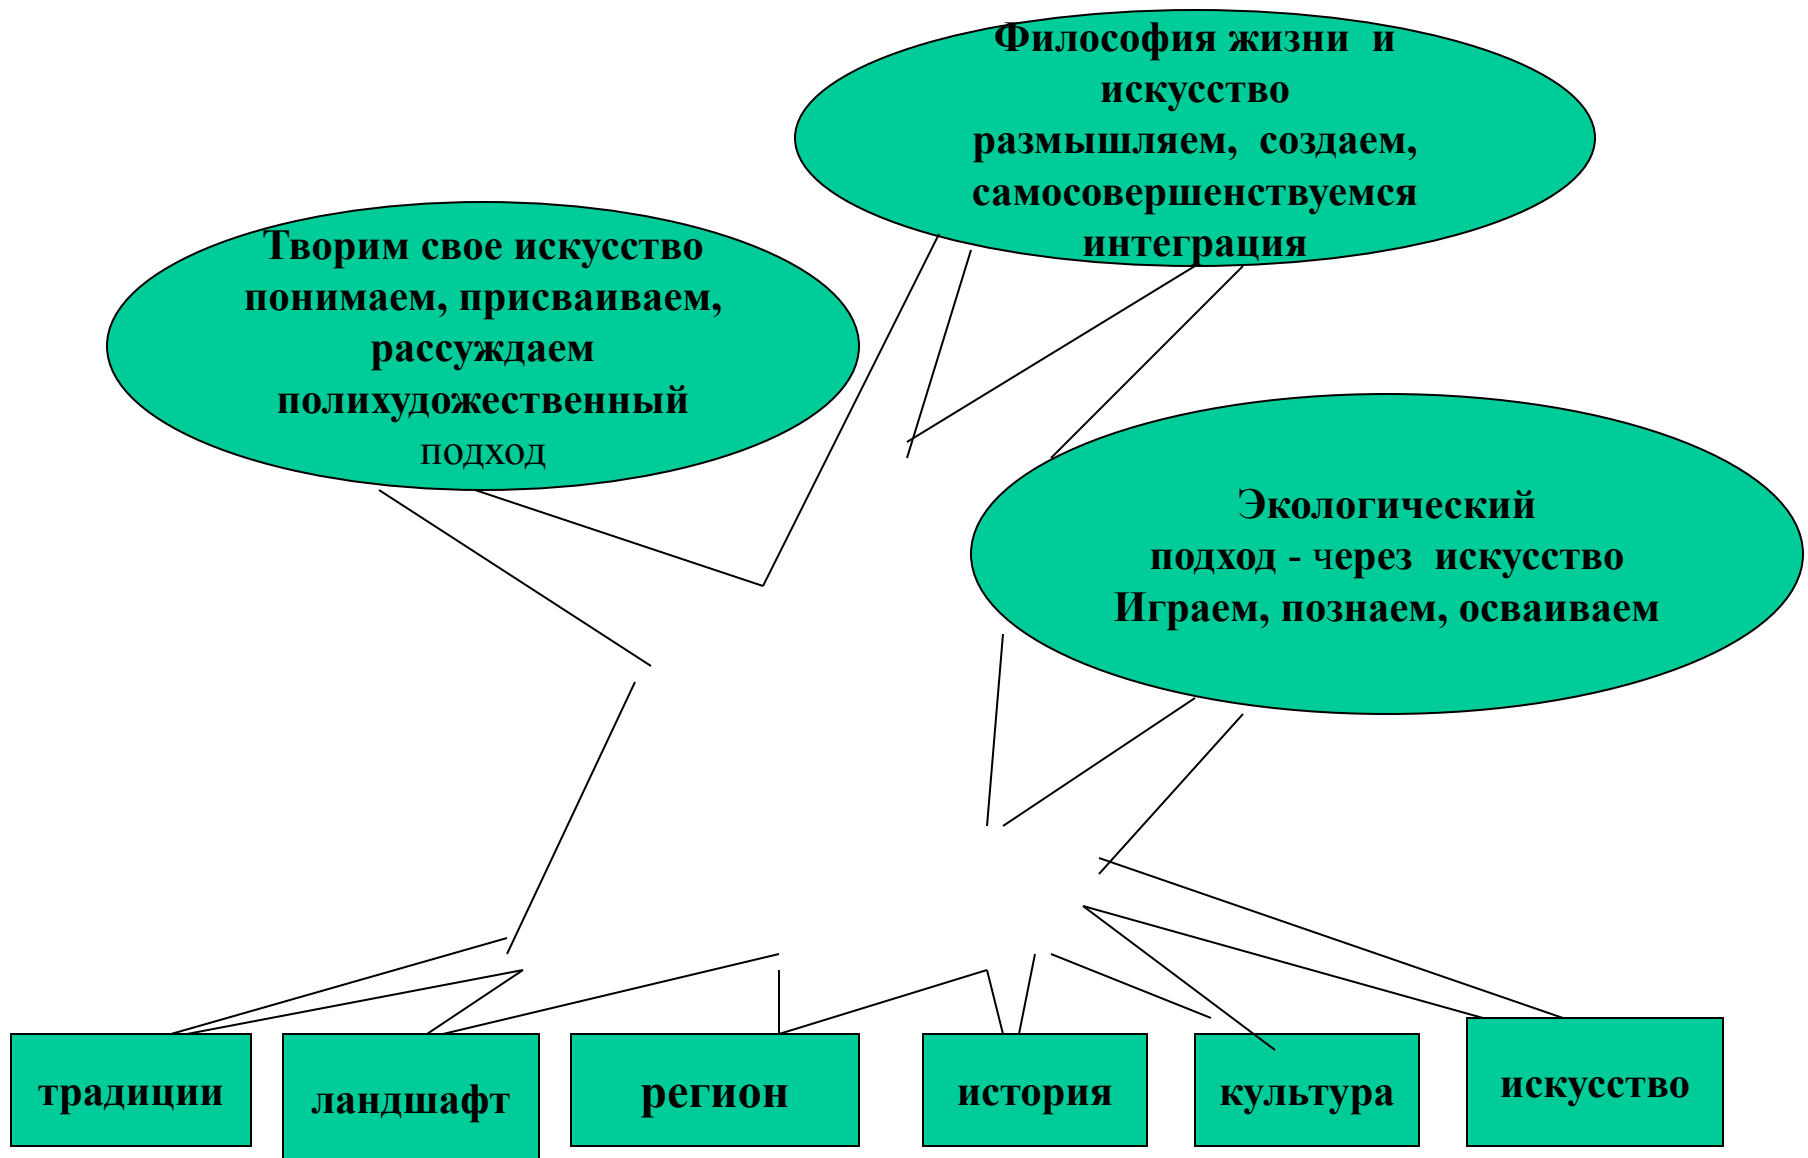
Философия жизни и искусство
размышляем, создаем, самосовершенствуемся
интеграция

Творим свое искусство
понимаем, присваиваем, рассуждаем
полихудожественный подход

Экологический подход - через искусство
Играем, познаем, осваиваем

традиции

ландшафт

регион

история

культура

искусство